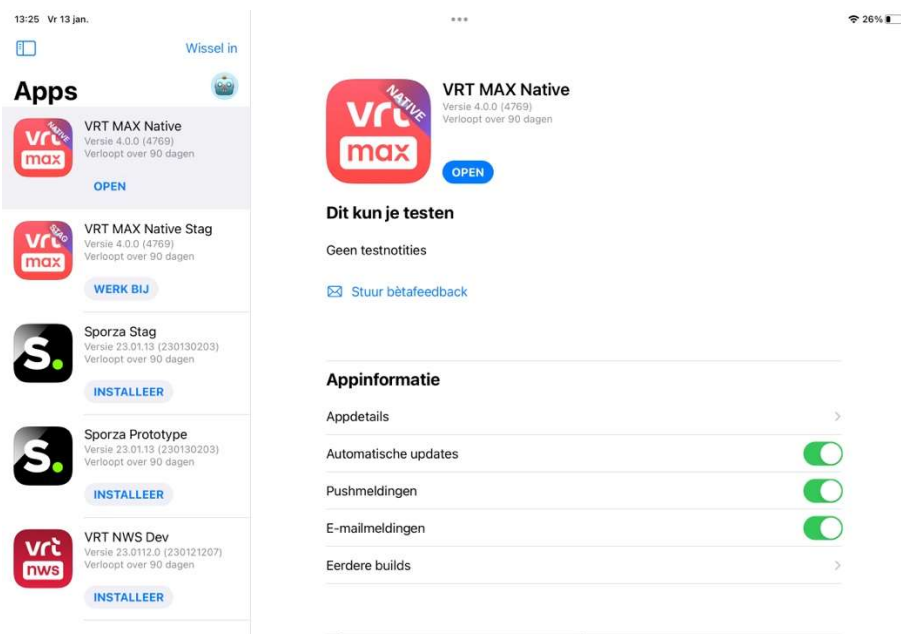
13:25 Vr 13 jan.

26%

Wissel in

Apps

vrt max NATIVE

VRT MAX Native
Versie 4.0.0 (4769)
Verloopt over 90 dagen

OPEN

vrt max STAG

VRT MAX Native Stag
Versie 4.0.0 (4769)
Verloopt over 90 dagen

WERK BIJ

S.

Sporza Stag
Versie 23.01.13 (230130203)
Verloopt over 90 dagen

INSTALLEER

S.

Sporza Prototype
Versie 23.01.13 (230130203)
Verloopt over 90 dagen

INSTALLEER

vrt nws

VRT NWS Dev
Versie 23.0112.0 (230121207)
Verloopt over 90 dagen

INSTALLEER

vrt max NATIVE

VRT MAX Native
Versie 4.0.0 (4769)
Verloopt over 90 dagen

OPEN

Dit kun je testen

Geen testnotities

Stuur bètafeedback

Appinformatie

Appdetails

Automatische updates

Pushmeldingen

E-mailmeldingen

Eerdere builds